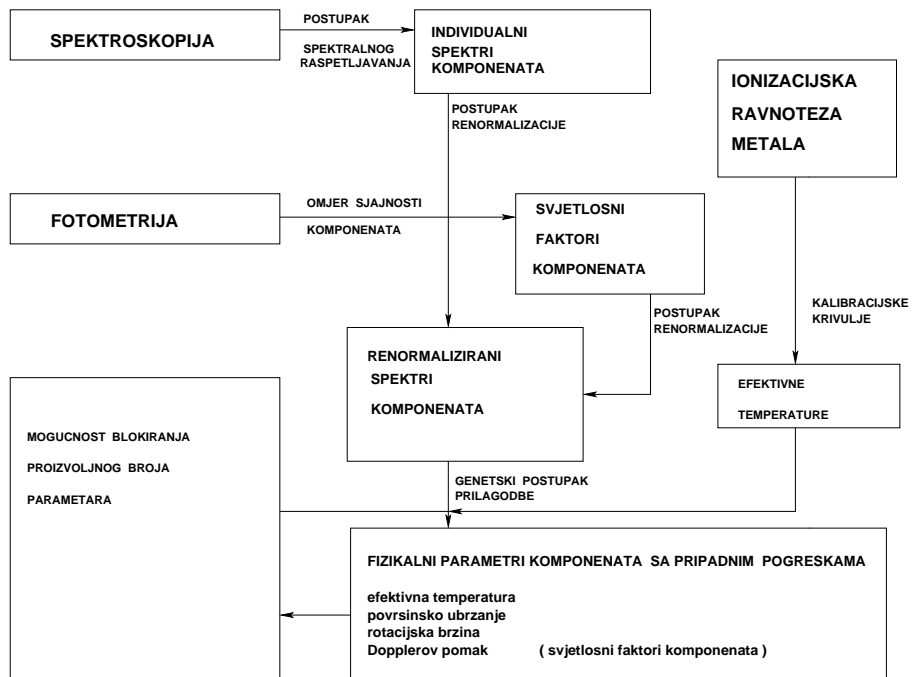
SPEKTROSKOPIJA

POSTUPAK

SPEKTRALNOG RASPETLJAVANJA

INDIVIDUALNI SPEKTRI KOMPONENATA

IONIZACIJSKA RAVNOTEZA METALA

POSTUPAK RENORMALIZACIJE

FOTOMETRIJA

OMJER SJAJNOSTI

KOMPONENATA

SVJETLOSNI FAKTORI KOMPONENATA

POSTUPAK RENORMALIZACIJE

KALIBRACIJSKE KRIVULJE

RENORMALIZIRANI SPEKTRI KOMPONENATA

EFEKTIVNE TEMPERATURE

MOGUCNOST BLOKIRANJA PROIZVOLJNOG BROJA PARAMETARA

GENETSKI POSTUPAK PRILAGODBE

FIZIKALNI PARAMETRI KOMPONENATA SA PRIPADNIM POGRESKAMA

efektivna temperatura
povrsinsko ubrzanje
rotacijska brzina
Dopplerov pomak ( svjetlosni faktori komponenata )